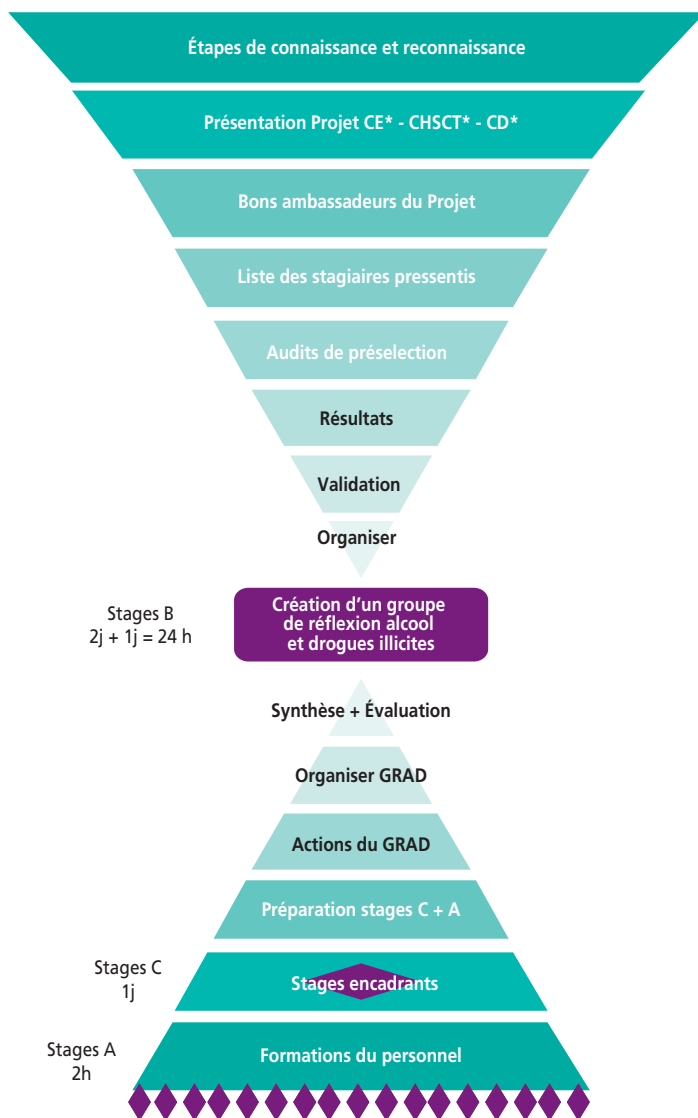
Étapes de connaissance et reconnaissance

Présentation Projet CE* - CHSCT* - CD*

Bons ambassadeurs du Projet

Liste des stagiaires pressentis

Audits de préselection

Résultats

Validation

Organiser

Stages B
2j + 1j = 24 h

Création d'un groupe de réflexion alcool et drogues illicites

Synthèse + Évaluation

Organiser GRAD

Actions du GRAD

Préparation stages C + A

Stages C
1j

Stages encadrants

Stages A
2h

Formations du personnel